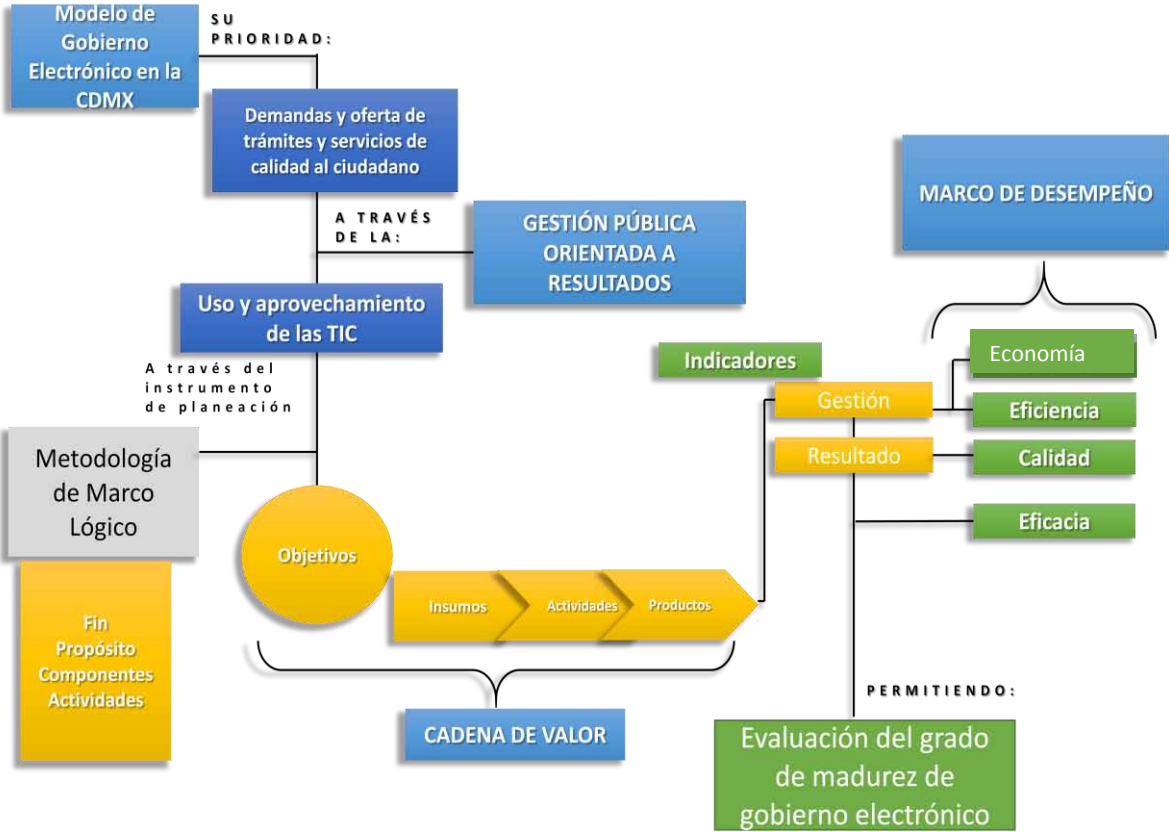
Modelo de Gobierno Electrónico en la CDMX

SU PRIORIDAD:

Demandas y oferta de trámites y servicios de calidad al ciudadano

A TRAVÉS DE LA:

GESTIÓN PÚBLICA ORIENTADA A RESULTADOS

Uso y aprovechamiento de las TIC

A través del instrumento de planeación

Metodología de Marco Lógico

Fin
Propósito
Componentes
Actividades

Objetivos

Insumos

Actividades

Productos

CADENA DE VALOR

MARCO DE DESEMPEÑO

Indicadores

Gestión

Resultado

Economía

Eficiencia

Calidad

Eficacia

PERMITIENDO:

Evaluación del grado de madurez de gobierno electrónico